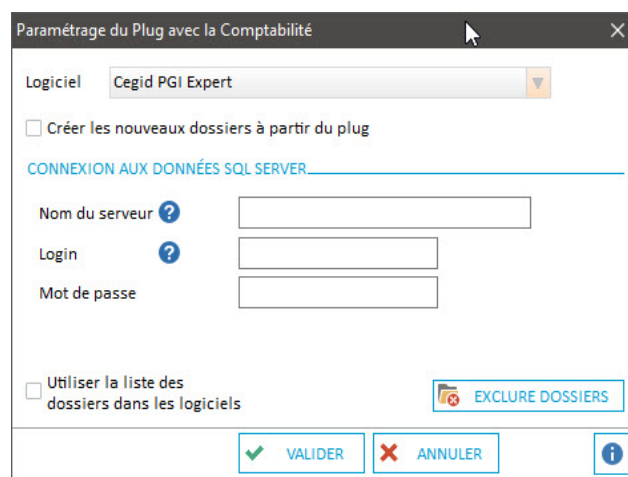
Paramétrage du Plug avec la Comptabilité

Logiciel Cegid PGI Expert

Créer les nouveaux dossiers à partir du plug

CONNEXION AUX DONNÉES SQL SERVER

Nom du serveur

Login

Mot de passe

Utiliser la liste des dossiers dans les logiciels

EXCLURE DOSSIERS

VALIDER

ANNULER